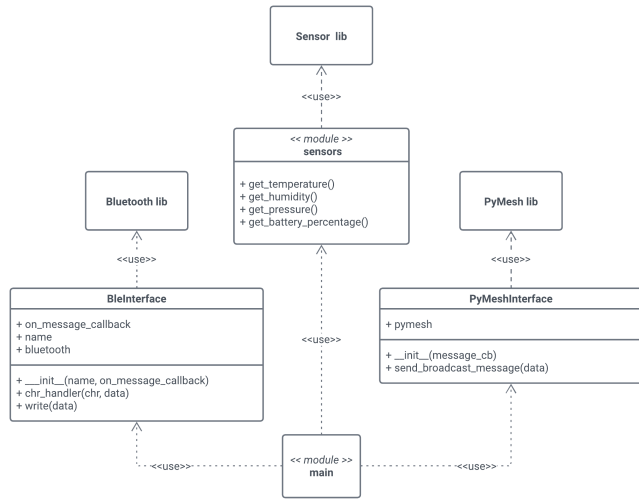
Sensor lib

<<use>>

<< module >>
sensors

+ get_temperature()
+ get_humidity()
+ get_pressure()
+ get_battery_percentage()

Bluetooth lib

<<use>>

BleInterface

+ on_message_callback
+ name
+ bluetooth

+ ___init__(name, on_message_callback)
+ chr_handler(chr, data)
+ write(data)

PyMesh lib

<<use>>

PyMeshInterface

+ pymesh

+ __init__(message_cb)
+ send_broadcast_message(data)

<<use>>

<<use>>

<< module >>
main

<<use>>